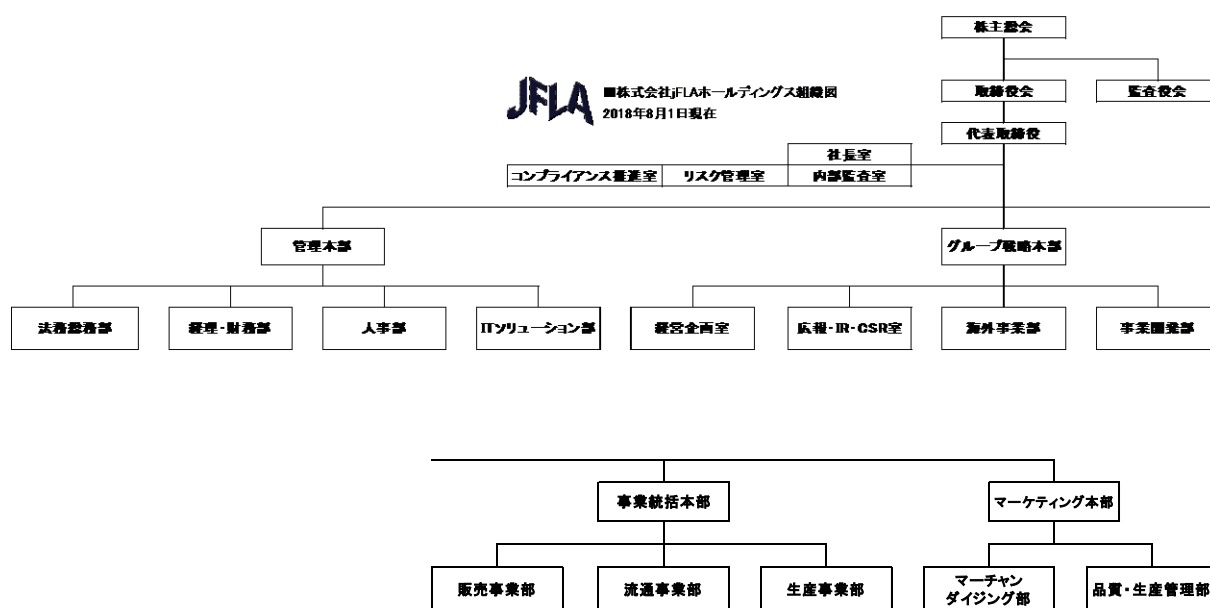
JFLA ■株式会社jFLAホールディングス組織図
2018年8月1日現在

株主総会

取締役会

監査役会

代表取締役

社長室

コンプライアンス推進室

リスク管理室

内部監査室

管理本部

グループ戦略本部

法務総務部

経理・財務部

人事部

ITソリューション部

経営企画室

広報・IR・CSR室

海外事業部

事業開発部

事業統括本部

マーケティング本部

販売事業部

流通事業部

生産事業部

マーチャンダイジング部

品質・生産管理部